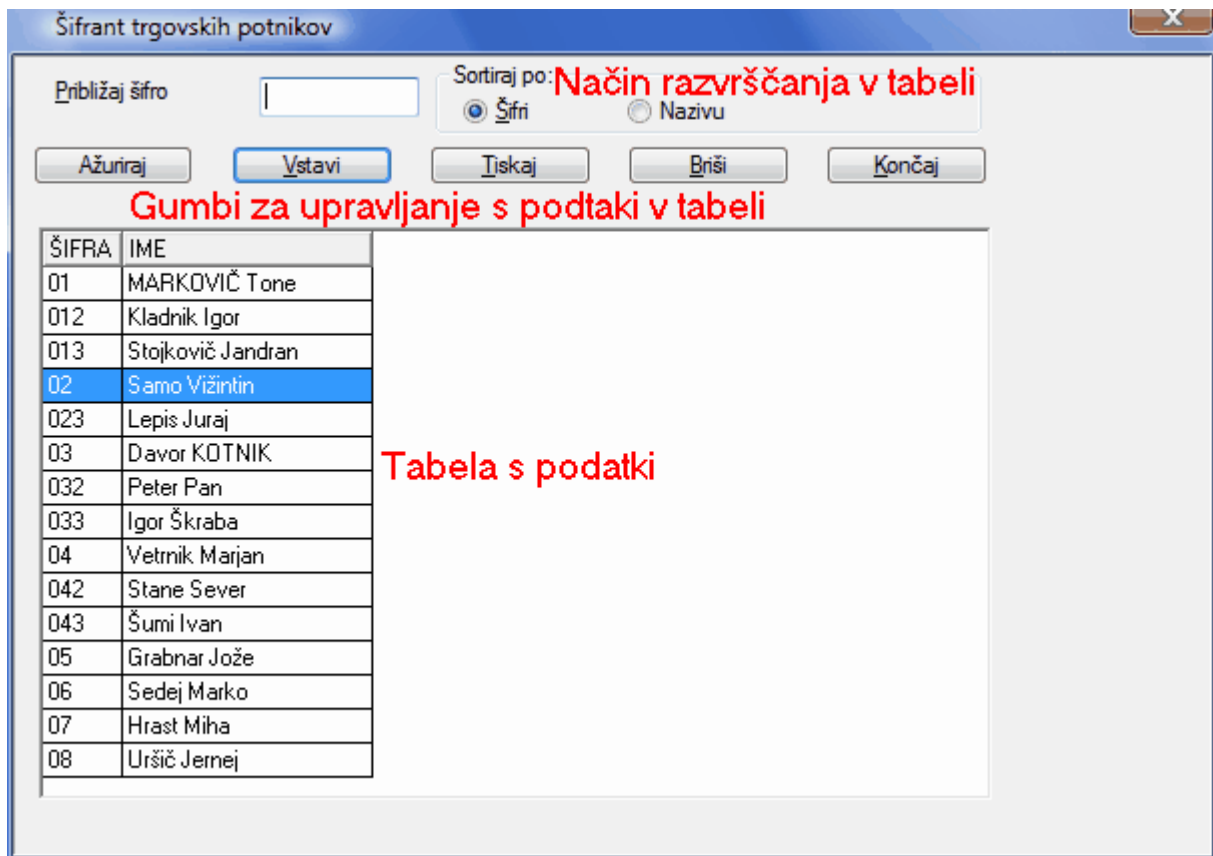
Šifrant trgovskih potnikov

X

Približaj šifro

Sortiraj po: Način razvrščanja v tabeli
Šifri Nazivu

Ažuriraj Vstavi Tiskaj Briši Končaj

Gumbi za upravljanje s podtaki v tabeli

| ŠIFRA | IME |
|---|---|
| 01 | MARKOVIČ Tone |
| 012 | Kladnik Igor |
| 013 | Stojkovič Jandran |
| 02 | Samo Vižintin |
| 023 | Lepis Juraj |
| 03 | Davor KOTNIK |
| 032 | Peter Pan |
| 033 | Igor Škraba |
| 04 | Vetrnik Marjan |
| 042 | Stane Sever |
| 043 | Šumi Ivan |
| 05 | Grabnar Jože |
| 06 | Sedej Marko |
| 07 | Hrast Miha |
| 08 | Uršič Jernej |

Tabela s podatki